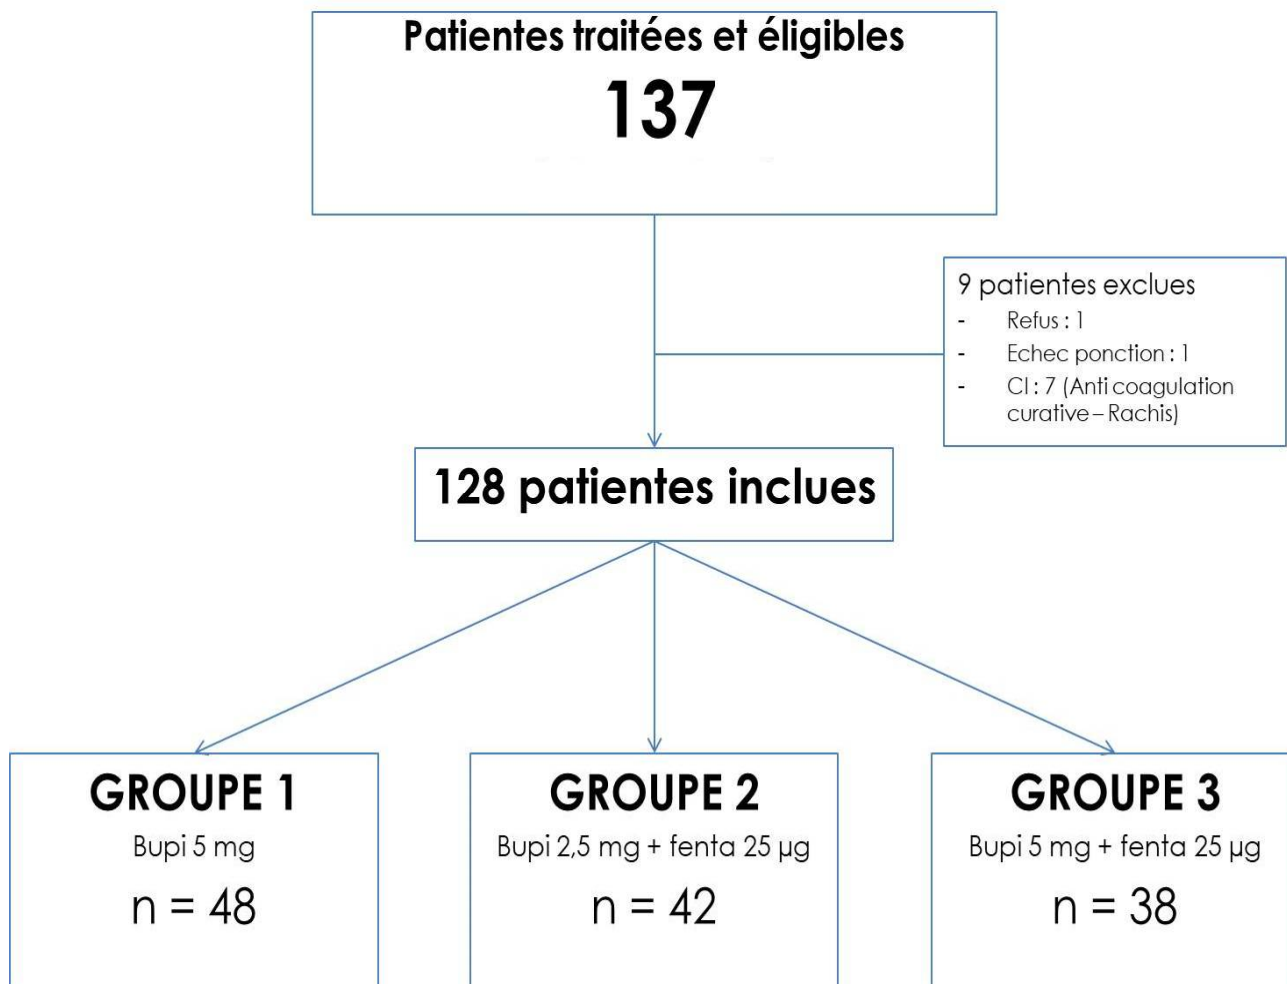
Patientes traitées et éligibles

137

9 patientes exclues
- Refus : 1
- Echec ponction : 1
- CI : 7 (Anti coagulation curative – Rachis)

128 patientes inclues

GROUPE 1
Bupi 5 mg
n = 48

GROUPE 2
Bupi 2,5 mg + fenta 25 µg
n = 42

GROUPE 3
Bupi 5 mg + fenta 25 µg
n = 38